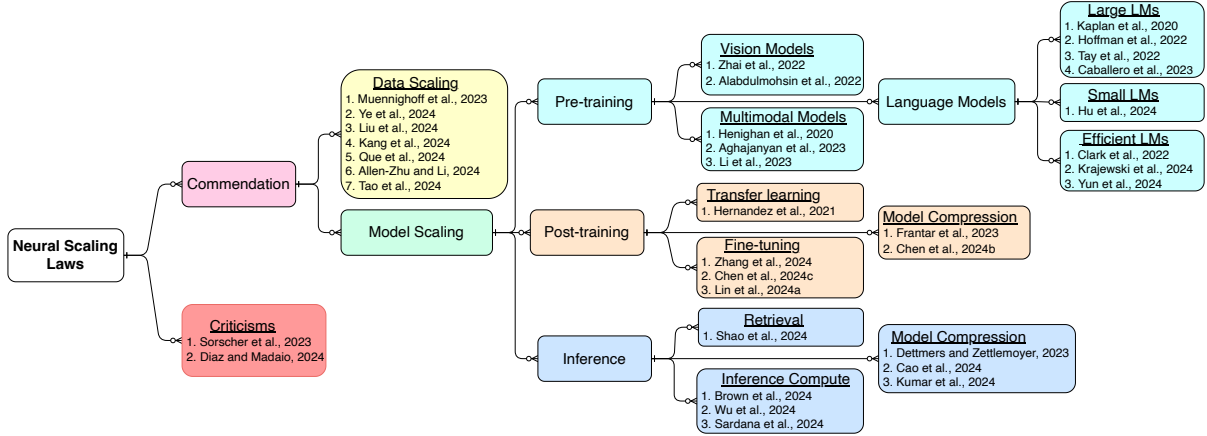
Neural Scaling Laws

Commendation

Data Scaling
1. Muennighoff et al., 2023
2. Ye et al., 2024
3. Liu et al., 2024
4. Kang et al., 2024
5. Que et al., 2024
6. Allen-Zhu and Li, 2024
7. Tao et al., 2024

Model Scaling

Pre-training

Vision Models
1. Zhai et al., 2022
2. Alabdulmohsin et al., 2022

Multimodal Models
1. Henighan et al., 2020
2. Aghajanyan et al., 2023
3. Li et al., 2023

Language Models

Large LMs
1. Kaplan et al., 2020
2. Hoffman et al., 2022
3. Tay et al., 2022
4. Caballero et al., 2023

Small LMs
1. Hu et al., 2024

Efficient LMs
1. Clark et al., 2022
2. Krajewski et al., 2024
3. Yun et al., 2024

Post-training

Transfer learning
1. Hernandez et al., 2021

Model Compression
1. Frantar et al., 2023
2. Chen et al., 2024b

Fine-tuning
1. Zhang et al., 2024
2. Chen et al., 2024c
3. Lin et al., 2024a

Inference

Retrieval
1. Shao et al., 2024

Model Compression
1. Dettmers and Zettlemoyer, 2023
2. Cao et al., 2024
3. Kumar et al., 2024

Inference Compute
1. Brown et al., 2024
2. Wu et al., 2024
3. Sardana et al., 2024

Criticisms
1. Sorscher et al., 2023
2. Diaz and Madaio, 2024